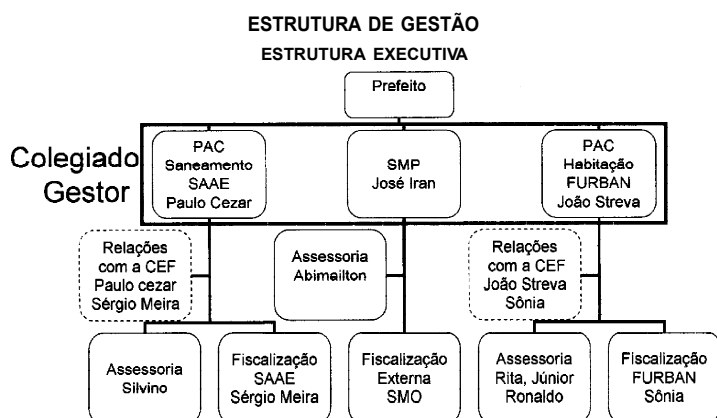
ESTRUTURA DE GESTÃO

ESTRUTURA EXECUTIVA

Prefeito

Colegiado Gestor

PAC Saneamento SAAE Paulo Cezar

SMP José Iran

PAC Habitação FURBAN João Streva

Relações com a CEF Paulo cezar Sérgio Meira

Assessoria Abimeilton

Relações com a CEF João Streva Sônia

Assessoria Silvino

Fiscalização SAAE Sérgio Meira

Fiscalização Externa SMO

Assessoria Rita, Júnior Ronaldo

Fiscalização FURBAN Sônia